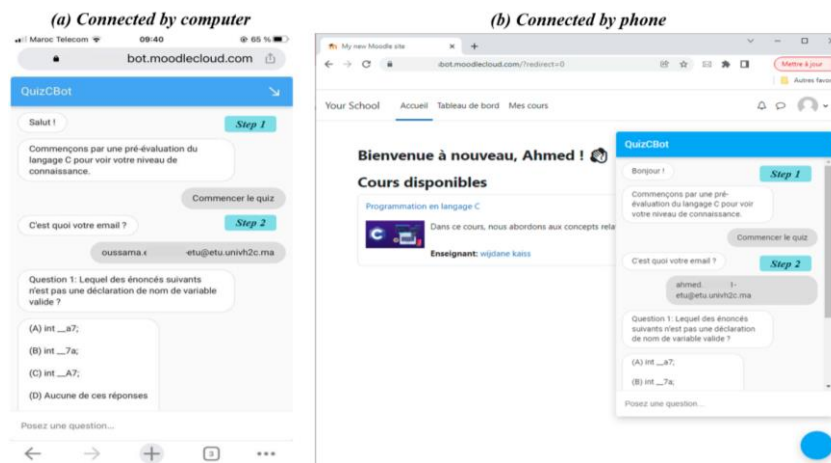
(a) Connected by computer

(b) Connected by phone

Maroc Telecom 09:40 65 %

bot.moodlecloud.com

QuizCBot

Salut !

Step 1

Commençons par une pré-évaluation du langage C pour voir votre niveau de connaissance.

Commencer le quiz

C'est quoi votre email ?

Step 2

oussama.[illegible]etu@etu.univh2c.ma

Question 1: Lequel des énoncés suivants n'est pas une déclaration de nom de variable valide ?

(A) int __a7;

(B) int __7a;

(C) int __A7;

(D) Aucune de ces réponses

Posez une question...

3

My new Moodle site

bot.moodlecloud.com/?redirect=0

Mettre à jour

Autres favoris

Your School Accueil Tableau de bord Mes cours

Bienvenue à nouveau, Ahmed !

Cours disponibles

Programmation en langage C

Dans ce cours, nous abordons aux concepts rela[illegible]

Enseignant: wijdane kaiss

QuizCBot

Bonjour !

Step 1

Commençons par une pré-évaluation du langage C pour voir votre niveau de connaissance.

Commencer le quiz

C'est quoi votre email ?

Step 2

ahmed.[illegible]1-etu@etu.univh2c.ma

Question 1: Lequel des énoncés suivants n'est pas une déclaration de nom de variable valide ?

(A) int __a7;

(B) int __7a;

Posez une question...